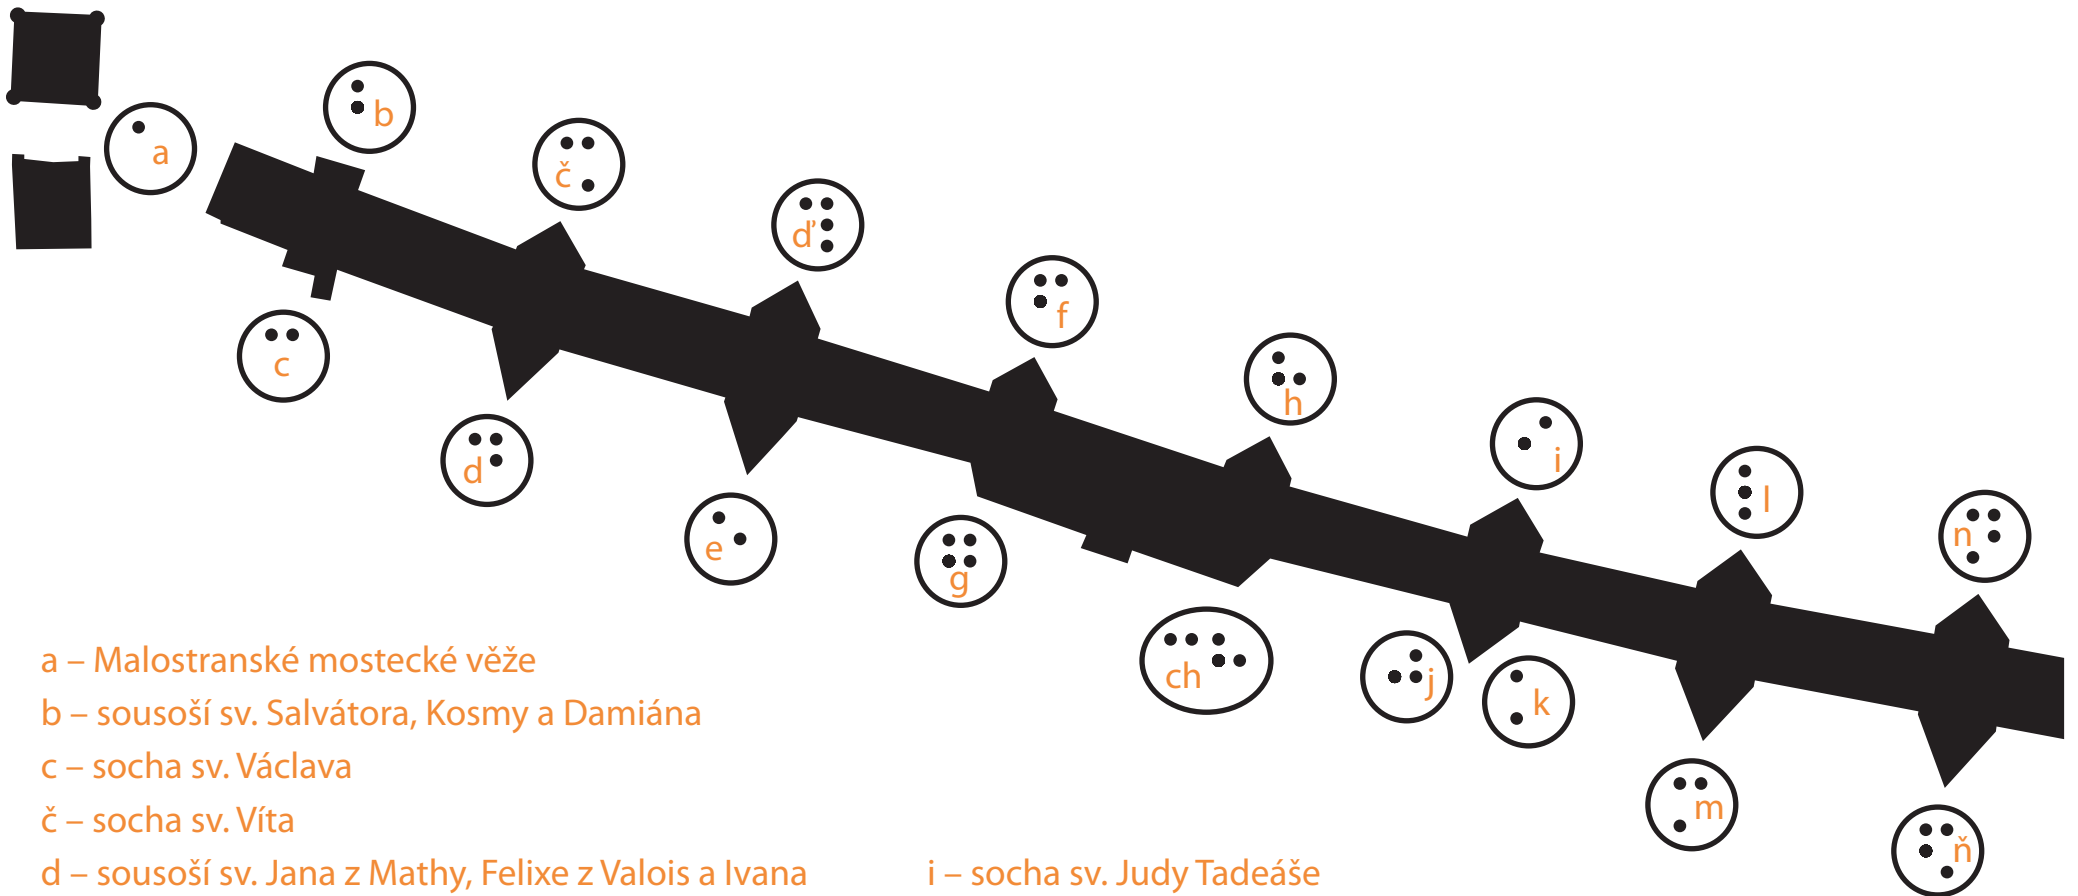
b

a

č

ď

c

f

h

d

e

i

g

l

n

ch

j

k

m

ň

a – Malostranské mostecké věže

b – sousoší sv. Salvátora, Kosmy a Damiána

c – socha sv. Václava

č – socha sv. Víta

d – sousoší sv. Jana z Mathy, Felixe z Valois a Ivana

i – socha sv. Judy Tadeáše